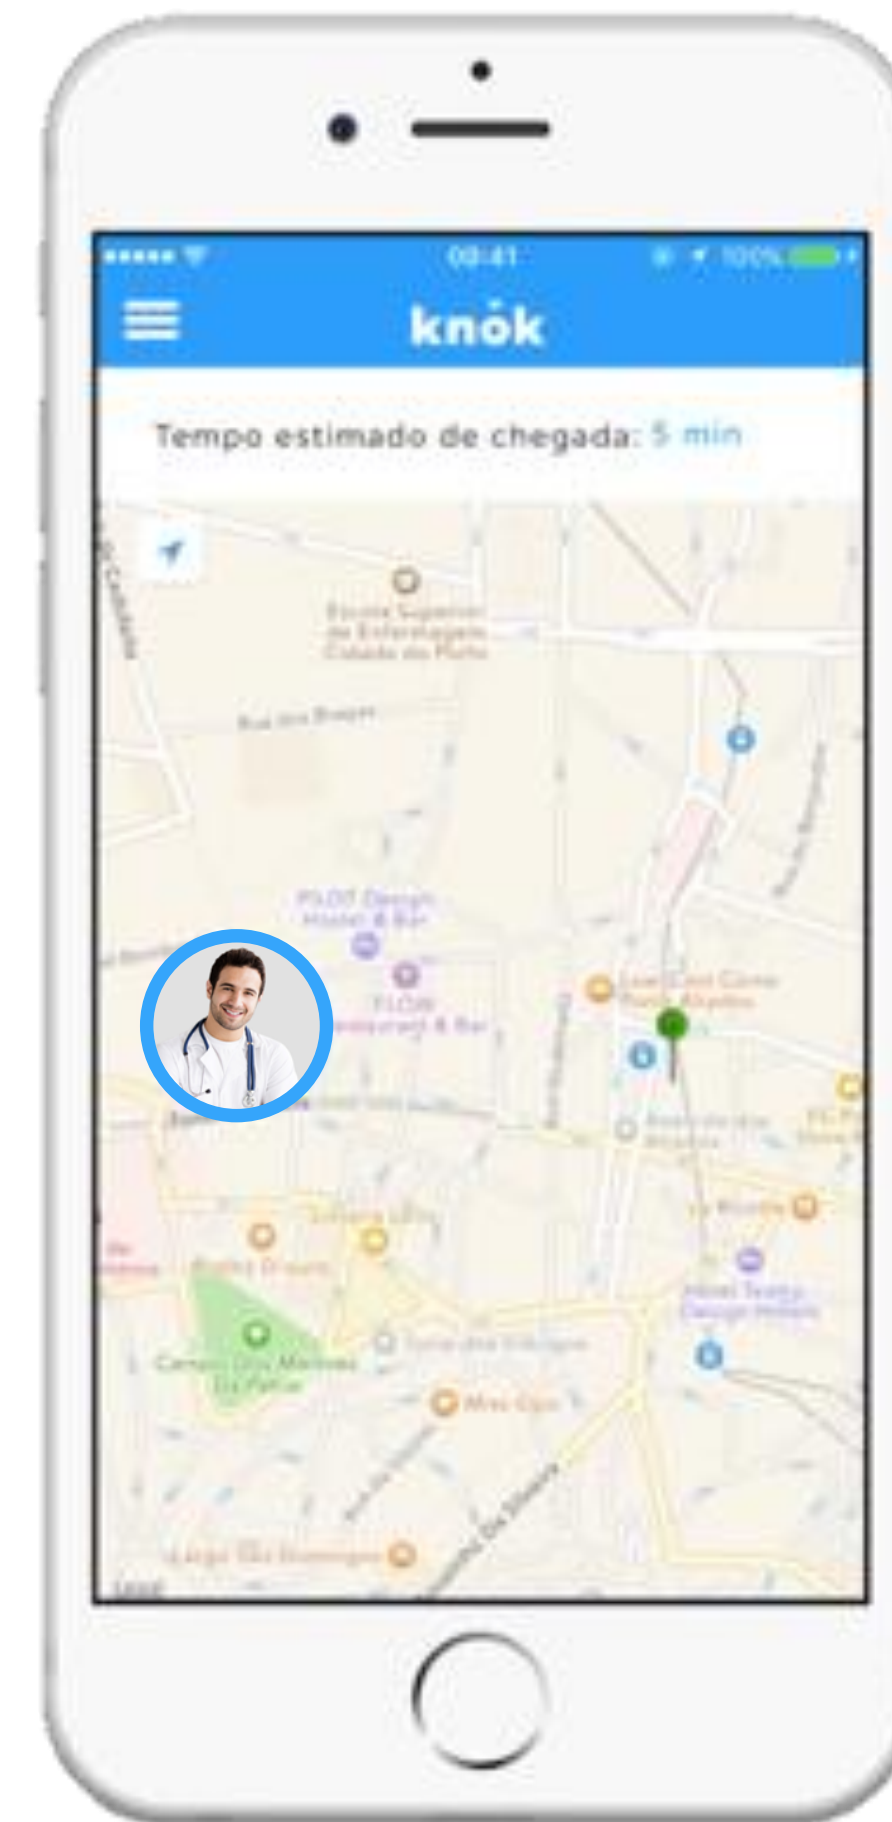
09:41 100%

knok

Tempo estimado de chegada: 5 min

Escola Superior de Enfermagem Cidade do Porto

Rua dos Bragas

PILOT Design Hostel & Bar

FLOW Restaurant & Bar

Campo Dos Mártires Da Pátria

Largo São Domingos

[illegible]